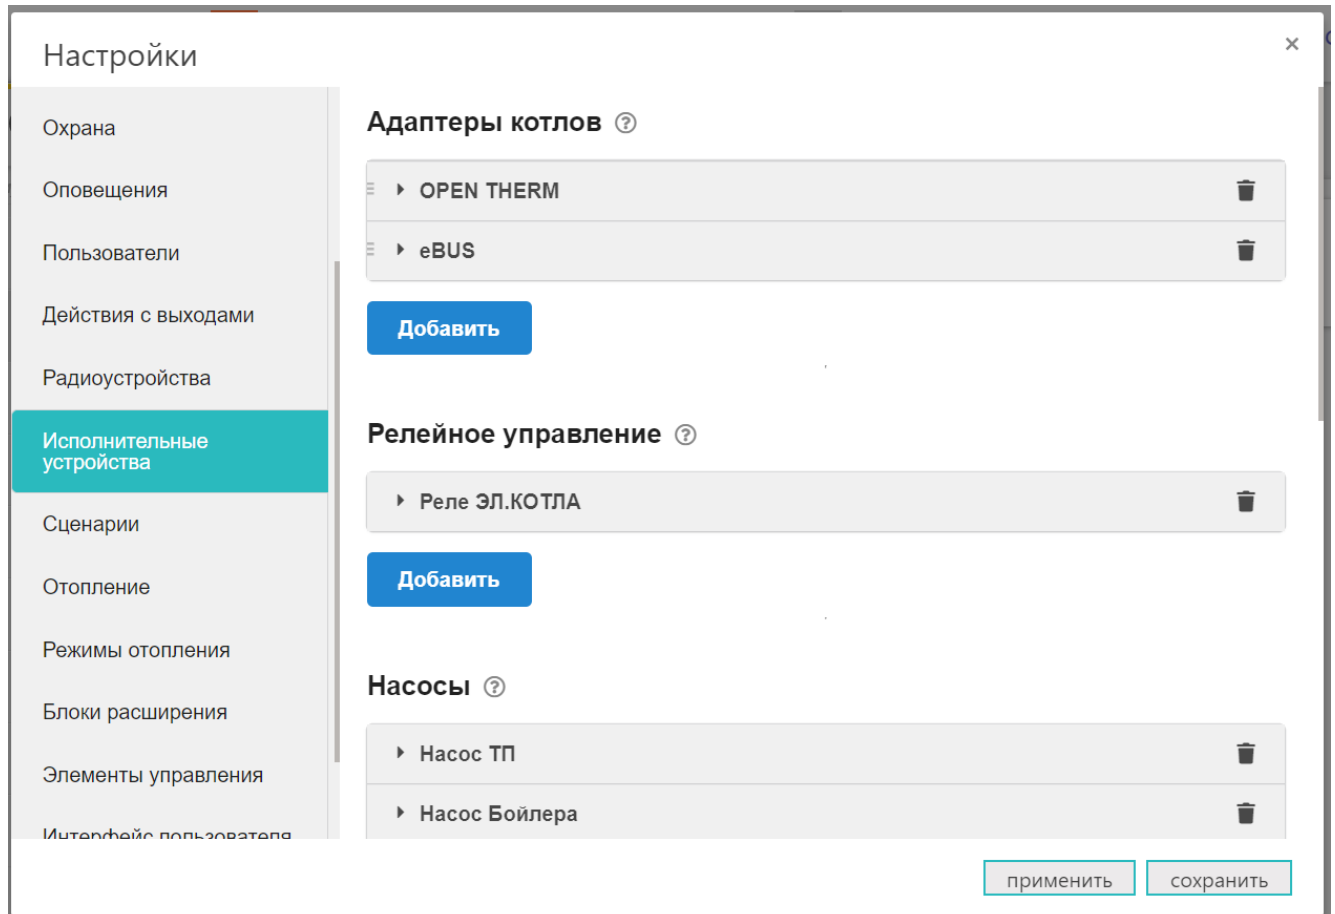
Настройки

×

Охрана

Оповещения

Пользователи

Действия с выходами

Радиоустройства

Исполнительные устройства

Сценарии

Отопление

Режимы отопления

Блоки расширения

Элементы управления

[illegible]

Адаптеры котлов ?

OPEN THERM

eBUS

Добавить

Релейное управление ?

Реле ЭЛ.КОТЛА

Добавить

Насосы ?

Насос ТП

Насос Бойлера

применить

сохранить